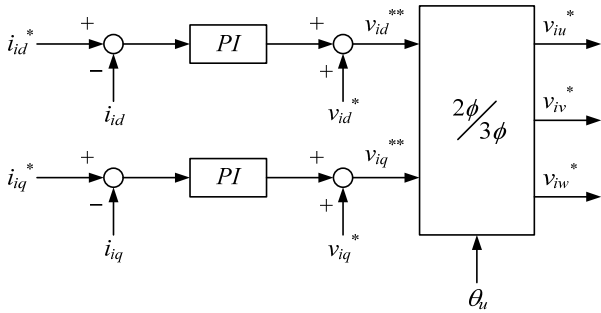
$i_{id}{}^{*}$
+
−
$i_{id}$
$PI$
+
+
$v_{id}{}^{**}$
$v_{id}{}^{*}$
$i_{iq}{}^{*}$
+
−
$i_{iq}$
$PI$
+
+
$v_{iq}{}^{**}$
$v_{iq}{}^{*}$
$2\phi/3\phi$
$v_{iu}{}^{*}$
$v_{iv}{}^{*}$
$v_{iw}{}^{*}$
$\theta_u$